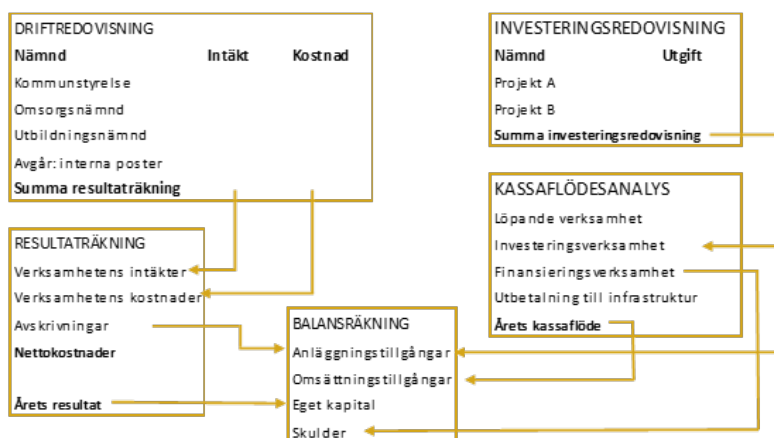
DRIFTREDOVISNING

| Nämnd | Intäkt | Kostnad |
|---|---|---|
| Kommunstyrelse | | |
| Omsorgsnämnd | | |
| Utbildningsnämnd | | |
| Avgår: interna poster | | |
| Summa resultaträkning | | |

INVESTERINGSREDOVISNING

| Nämnd | Utgift |
|---|---|
| Projekt A | |
| Projekt B | |
| Summa investeringsredovisning | |

RESULTATRÄKNING
Verksamhetens intäkter
Verksamhetens kostnader
Avskrivningar
Nettokostnader
Årets resultat

KASSAFLÖDESANALYS
Löpande verksamhet
Investeringsverksamhet
Finansieringsverksamhet
Utbetalning till infrastruktur
Årets kassaflöde

BALANSRÄKNING
Anläggningstillgångar
Omsättningstillgångar
Eget kapital
Skulder